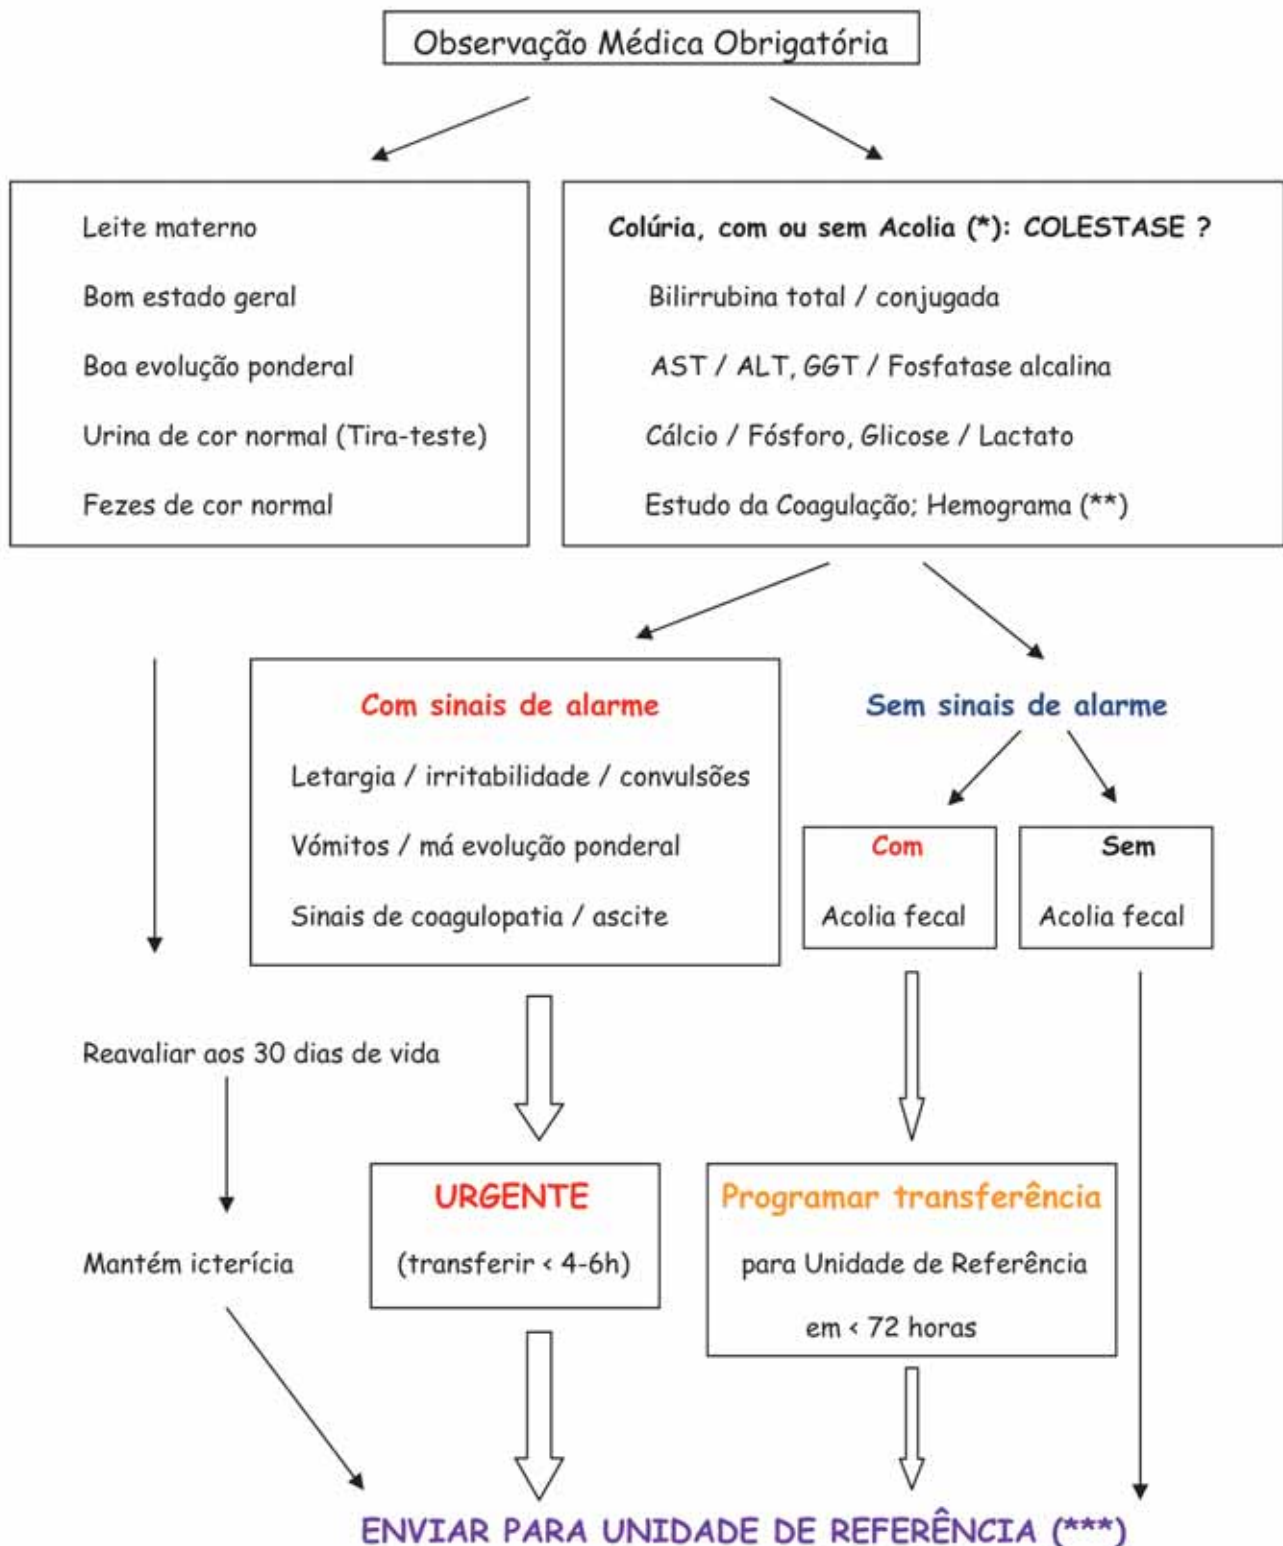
Observação Médica Obrigatória

Leite materno

Bom estado geral

Boa evolução ponderal

Urina de cor normal (Tira-teste)

Fezes de cor normal

Colúria, com ou sem Acolia (*): COLESTASE ?

Bilirrubina total / conjugada

AST / ALT, GGT / Fosfatase alcalina

Cálcio / Fósforo, Glicose / Lactato

Estudo da Coagulação; Hemograma (**)

Com sinais de alarme

Letargia / irritabilidade / convulsões

Vómitos / má evolução ponderal

Sinais de coagulopatia / ascite

Sem sinais de alarme

Com

Acolia fecal

Sem

Acolia fecal

Reavaliar aos 30 dias de vida

Mantém icterícia

URGENTE

(transferir < 4-6h)

Programar transferência

para Unidade de Referência

em < 72 horas

ENVIAR PARA UNIDADE DE REFERÊNCIA (***)